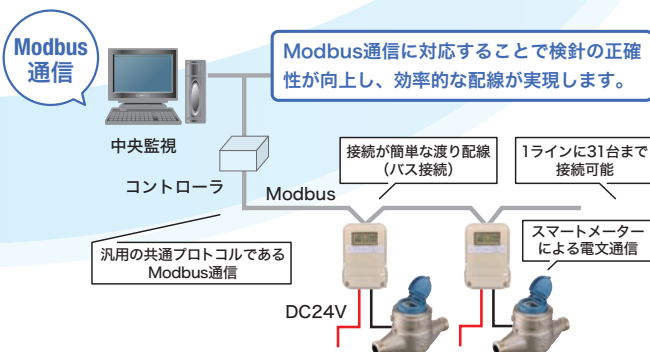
Modbus
通信

Modbus通信に対応することで検針の正確性が向上し、効率的な配線が実現します。

中央監視

コントローラ

Modbus

接続が簡単な渡り配線
(バス接続)

1ラインに31台まで
接続可能

スマートメーター
による電文通信

汎用の共通プロトコルである
Modbus通信

DC24V